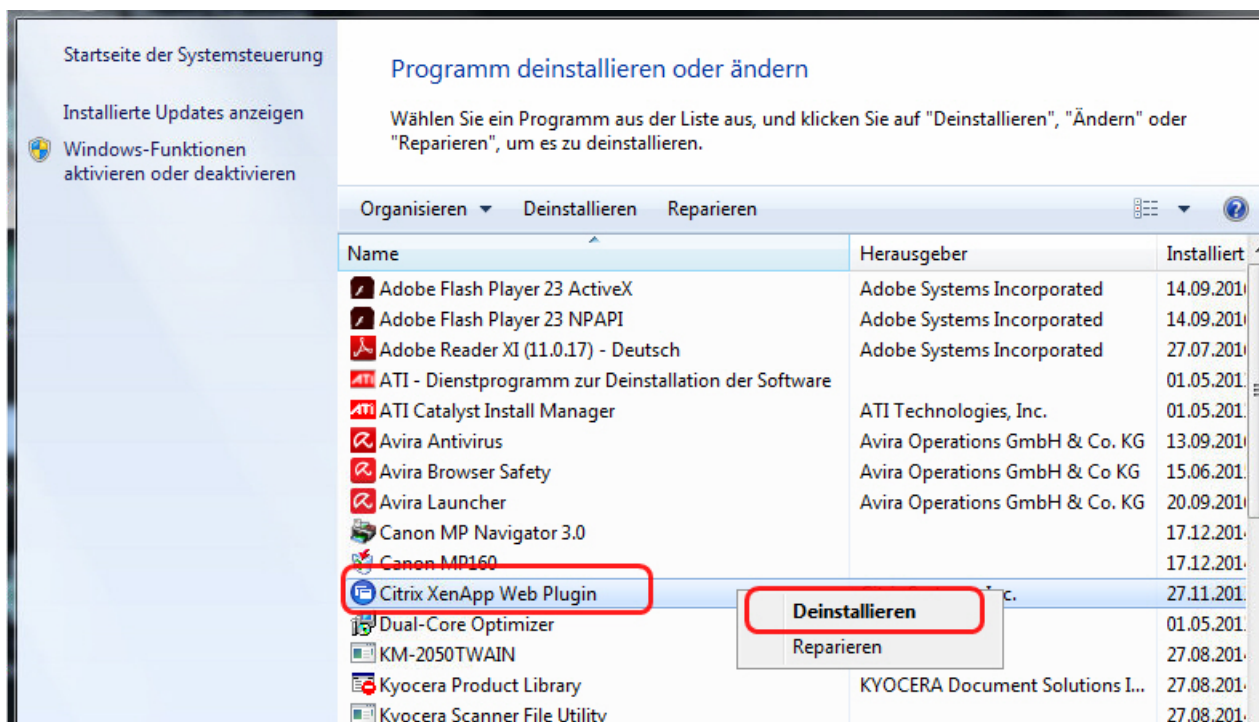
Startseite der Systemsteuerung

Installierte Updates anzeigen

Windows-Funktionen aktivieren oder deaktivieren

Programm deinstallieren oder ändern

Wählen Sie ein Programm aus der Liste aus, und klicken Sie auf "Deinstallieren", "Ändern" oder "Reparieren", um es zu deinstallieren.

Organisieren ▾ Deinstallieren Reparieren

| Name | Herausgeber | Installiert |
|---|---|---|
| Adobe Flash Player 23 ActiveX | Adobe Systems Incorporated | 14.09.201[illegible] |
| Adobe Flash Player 23 NPAPI | Adobe Systems Incorporated | 14.09.201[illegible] |
| Adobe Reader XI (11.0.17) - Deutsch | Adobe Systems Incorporated | 27.07.201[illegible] |
| ATI - Dienstprogramm zur Deinstallation der Software | | 01.05.201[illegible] |
| ATI Catalyst Install Manager | ATI Technologies, Inc. | 01.05.201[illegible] |
| Avira Antivirus | Avira Operations GmbH & Co. KG | 13.09.201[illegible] |
| Avira Browser Safety | Avira Operations GmbH & Co KG | 15.06.201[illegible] |
| Avira Launcher | Avira Operations GmbH & Co. KG | 20.09.201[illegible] |
| Canon MP Navigator 3.0 | | 17.12.201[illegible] |
| Canon MP160 | | 17.12.201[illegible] |
| Citrix XenApp Web Plugin | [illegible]c. | 27.11.201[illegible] |
| Dual-Core Optimizer | | 01.05.201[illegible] |
| KM-2050TWAIN | | 27.08.201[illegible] |
| Kyocera Product Library | KYOCERA Document Solutions I... | 27.08.201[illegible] |
| Kyocera Scanner File Utility | | 27.08.201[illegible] |

Deinstallieren
Reparieren